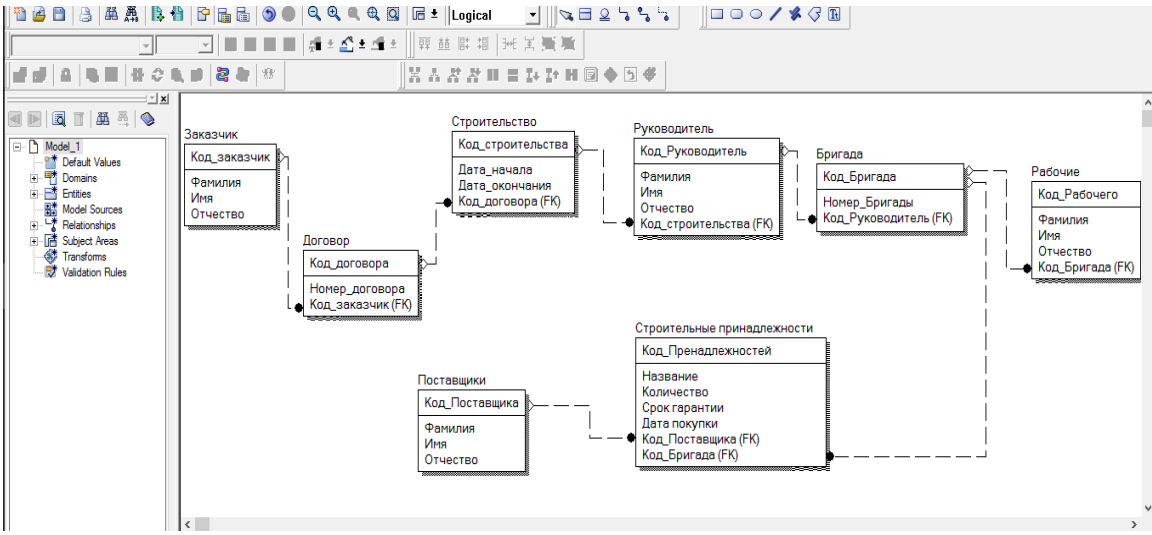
Logical

Model_1
Default Values
Domains
Entities
Model Sources
Relationships
Subject Areas
Transforms
Validation Rules

Заказчик
Код_заказчик
Фамилия
Имя
Отчество

Договор
Код_договора
Номер_договора
Код_заказчик (FK)

Строительство
Код_строительства
Дата_начала
Дата_окончания
Код_договора (FK)

Руководитель
Код_Руководитель
Фамилия
Имя
Отчество
Код_строительства (FK)

Бригада
Код_Бригада
Номер_Бригады
Код_Руководитель (FK)

Рабочие
Код_Рабочего
Фамилия
Имя
Отчество
Код_Бригада (FK)

Строительные принадлежности
Код_Пренадлежностей
Название
Количество
Срок гарантии
Дата покупки
Код_Поставщика (FK)
Код_Бригада (FK)

Поставщики
Код_Поставщика
Фамилия
Имя
Отчество